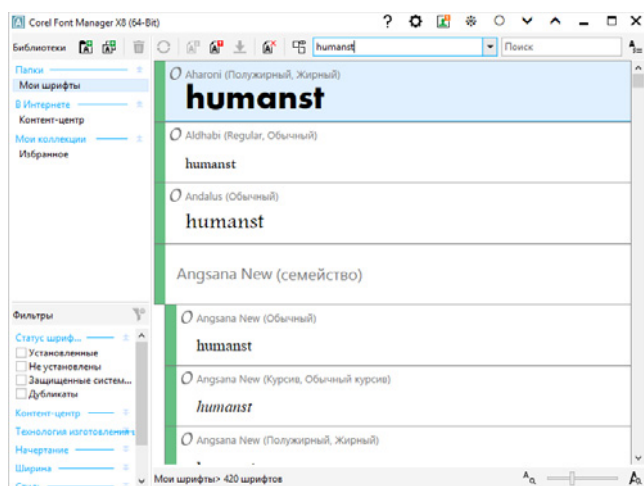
Corel Font Manager X8 (64-Bit)

Библиотеки

humanst

Поиск

Папки
Мои шрифты
В Интернете
Контент-центр
Мои коллекции
Избранное

Aharoni (Полужирный, Жирный)
humanst
Aldhabi (Regular, Обычный)
humanst
Andalus (Обычный)
humanst
Angsana New (семейство)
Angsana New (Обычный)
humanst
Angsana New (Курсив, Обычный курсив)
humanst
Angsana New (Полужирный, Жирный)
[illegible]

Фильтры
Статус шриф...
Установленные
Не установлены
Защищенные систем...
Дубликаты
Контент-центр
Технология изготовления
Начертание
Ширина
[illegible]

Мои шрифты> 420 шрифтов